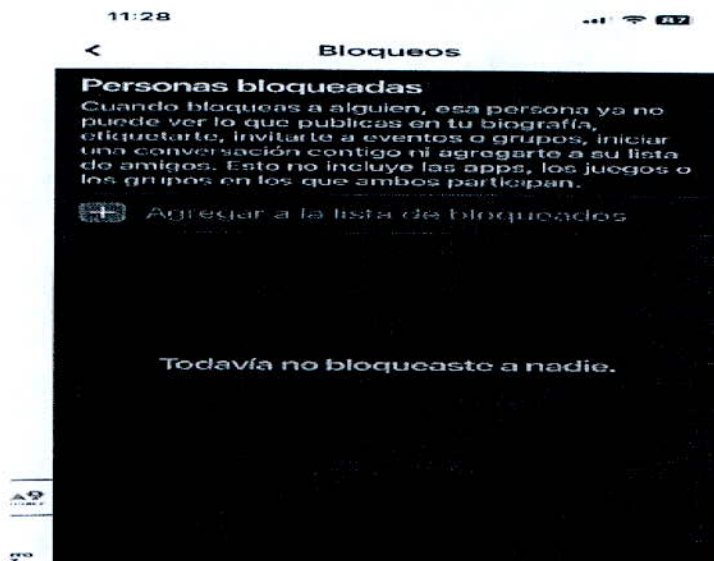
11:28

87

<

Bloqueos

Personas bloqueadas

Cuando bloqueas a alguien, esa persona ya no puede ver lo que publicas en tu biografía, etiquetarte, invitarte a eventos o grupos, iniciar una conversación contigo ni agregarte a su lista de amigos. Esto no incluye las apps, los juegos o los grupos en los que ambos participan.

Agregar a la lista de bloqueados

Todavía no bloqueaste a nadie.